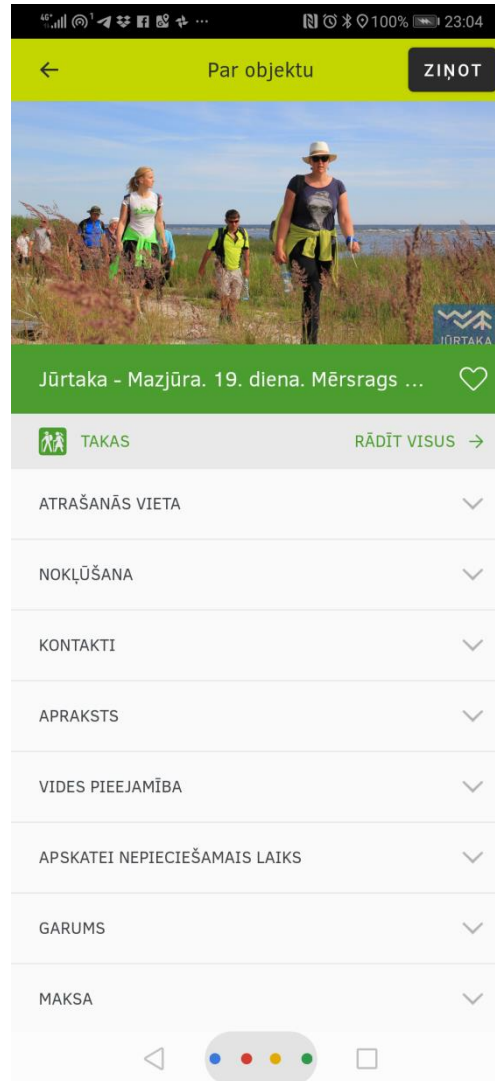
100% 23:04

Par objektu

ZIŅOT

JŪRTAKA

Jūrtaka - Mazjūra. 19. diena. Mērsrags ...

TAKAS

RĀDĪT VISUS

ATRAŠANĀS VIETA

NOKĻŪŠANA

KONTAKTI

APRAKSTS

VIDES PIEEJAMĪBA

APSKATEI NEPIECIEŠAMAIS LAIKS

GARUMS

MAKSA